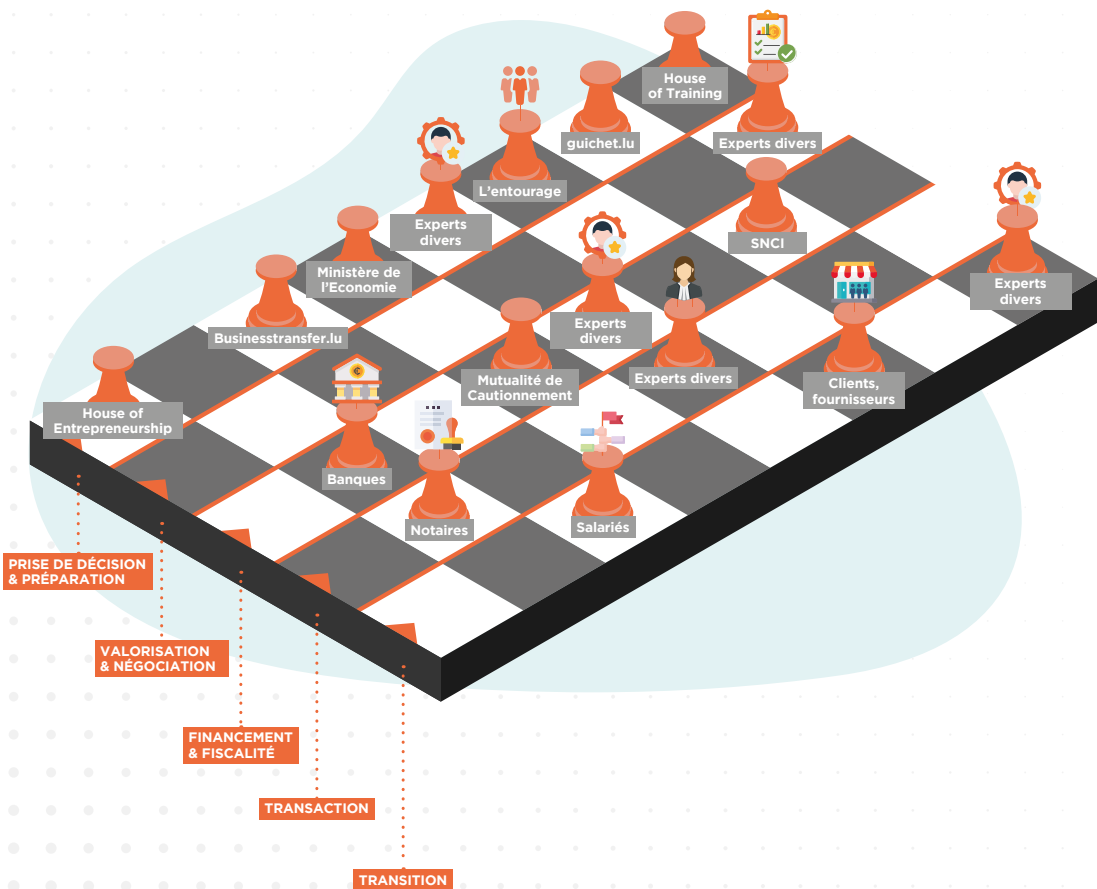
House of Training

Experts divers

guichet.lu

L'entourage

Experts divers

SNCI

Ministère de l'Economie

Experts divers

Experts divers

Businesstransfer.lu

Mutualité de Cautionnement

Experts divers

Clients, fournisseurs

House of Entrepreneurship

Banques

Notaires

Salariés

PRISE DE DÉCISION & PRÉPARATION

VALORISATION & NÉGOCIATION

FINANCEMENT & FISCALITÉ

TRANSACTION

TRANSITION